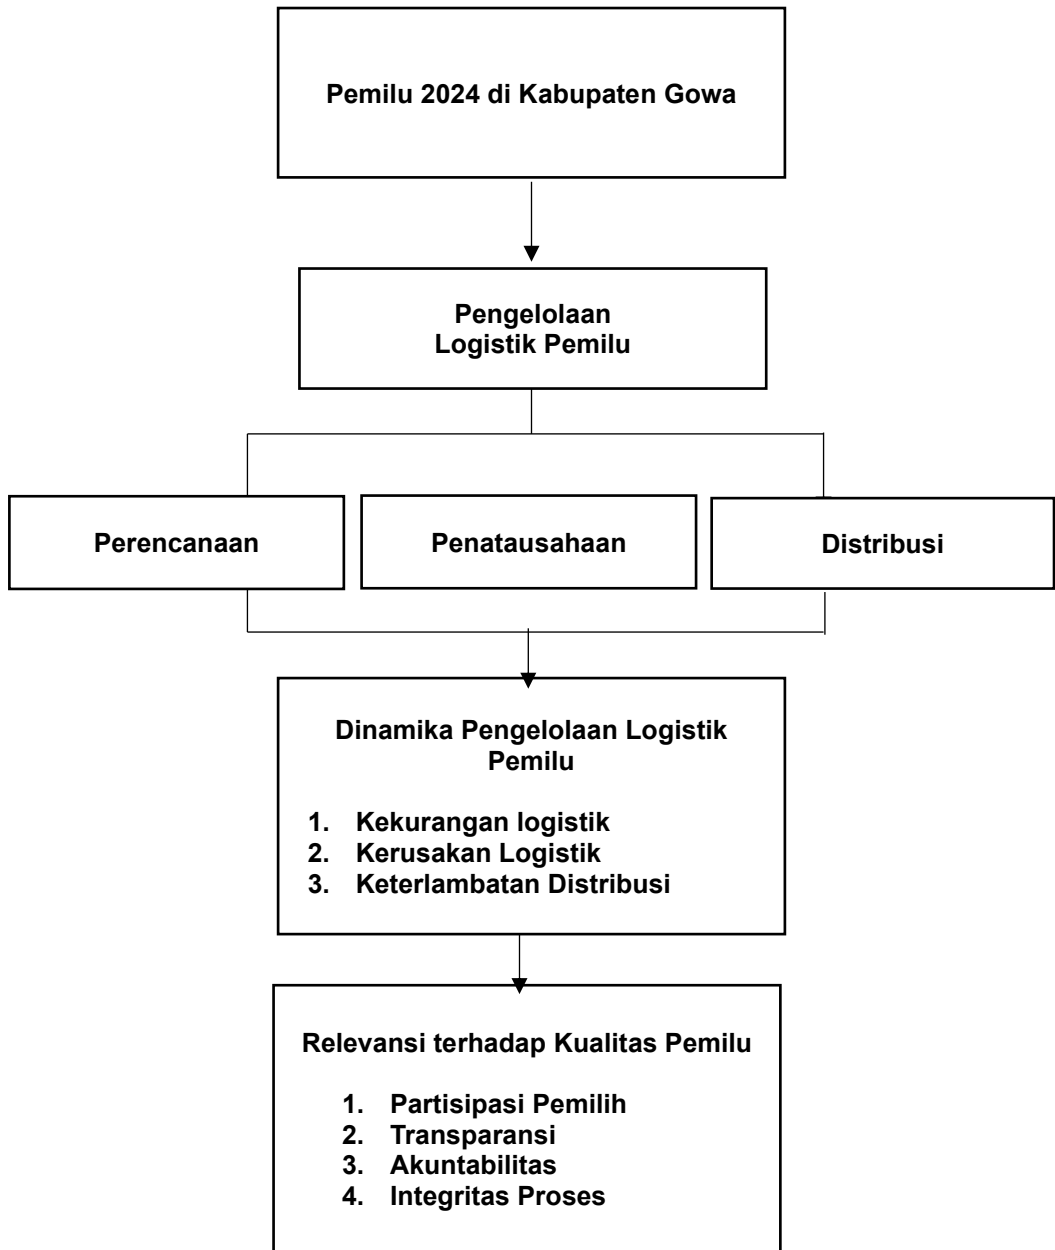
Pemilu 2024 di Kabupaten Gowa

Pengelolaan
Logistik Pemilu

Perencanaan

Penatausahaan

Distribusi

Dinamika Pengelolaan Logistik Pemilu

1. Kekurangan logistik
2. Kerusakan Logistik
3. Keterlambatan Distribusi

Relevansi terhadap Kualitas Pemilu

1. Partisipasi Pemilih
2. Transparansi
3. Akuntabilitas
4. Integritas Proses